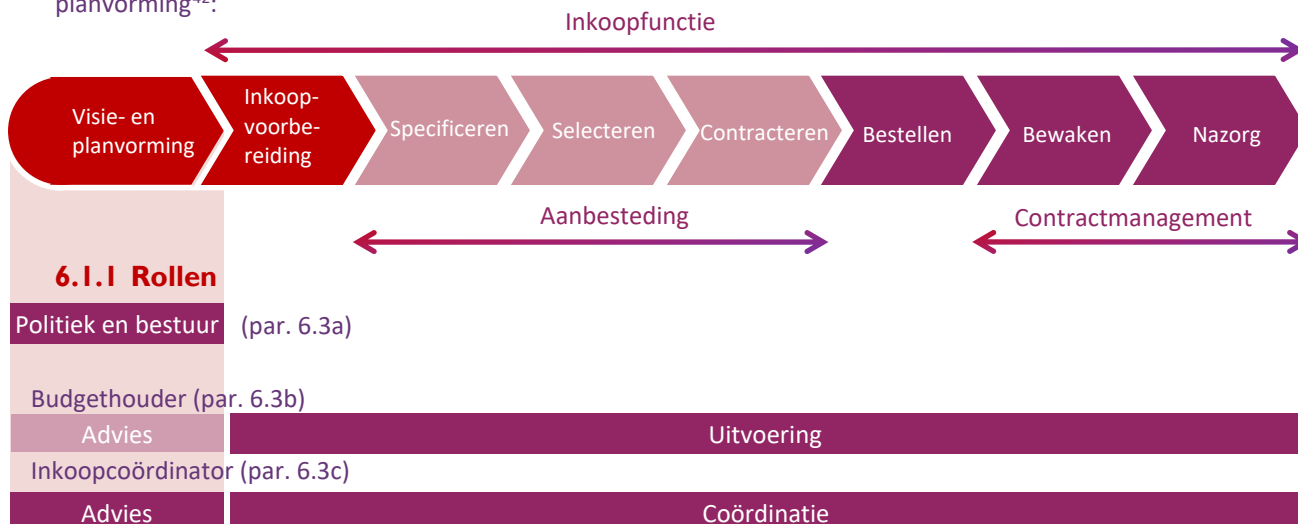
planvorming$^{42}$:

Inkoopfunctie

Visie- en planvorming

Inkoopvoorbereiding

Specificeren

Selecteren

Contracteren

Bestellen

Bewaken

Nazorg

Aanbesteding

Contractmanagement

6.1.1 Rollen

Politiek en bestuur (par. 6.3a)

Budgethouder (par. 6.3b)

Advies

Uitvoering

Inkoopcoördinator (par. 6.3c)

Advies

Coördinatie